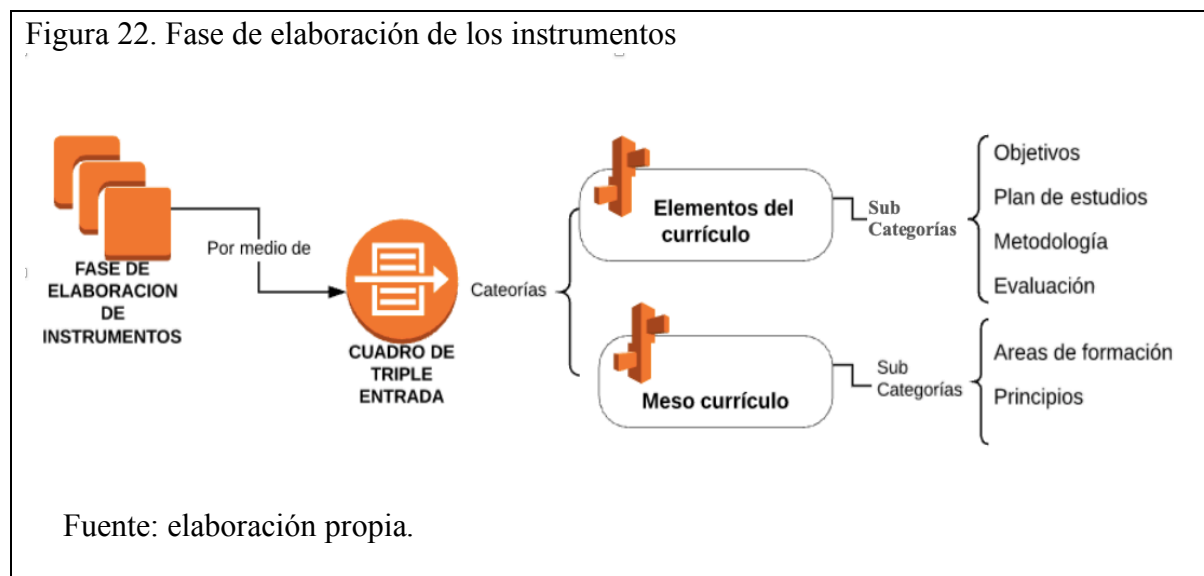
Figura 22. Fase de elaboración de los instrumentos

FASE DE ELABORACION DE INSTRUMENTOS

Por medio de

CUADRO DE TRIPLE ENTRADA

Cateorías

Elementos del currículo

Sub Categorías

Objetivos

Plan de estudios

Metodología

Evaluación

Meso currículo

Sub Categorías

Areas de formación

Principios

Fuente: elaboración propia.